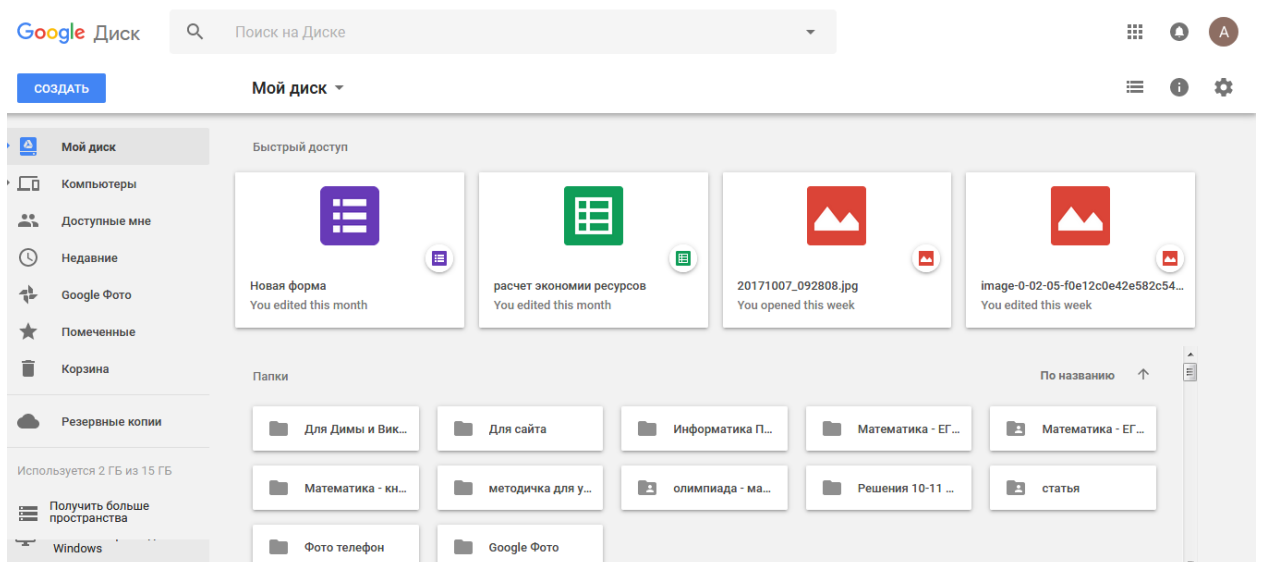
Google Диск

Поиск на Диске

A

СОЗДАТЬ

Мой диск

Мой диск

Компьютеры

Доступные мне

Недавние

Google Фото

Помеченные

Корзина

Резервные копии

Используется 2 ГБ из 15 ГБ

Получить больше пространства

Windows

Быстрый доступ

Новая форма
You edited this month

расчет экономии ресурсов
You edited this month

20171007_092808.jpg
You opened this week

image-0-02-05-f0e12c0e42e582c54...
You edited this week

Папки

По названию

Для Димы и Вик...

Для сайта

Информатика П...

Математика - ЕГ...

Математика - ЕГ...

Математика - кн...

методичка для у...

олимпиада - ма...

Решения 10-11 ...

статья

Фото телефон

Google Фото